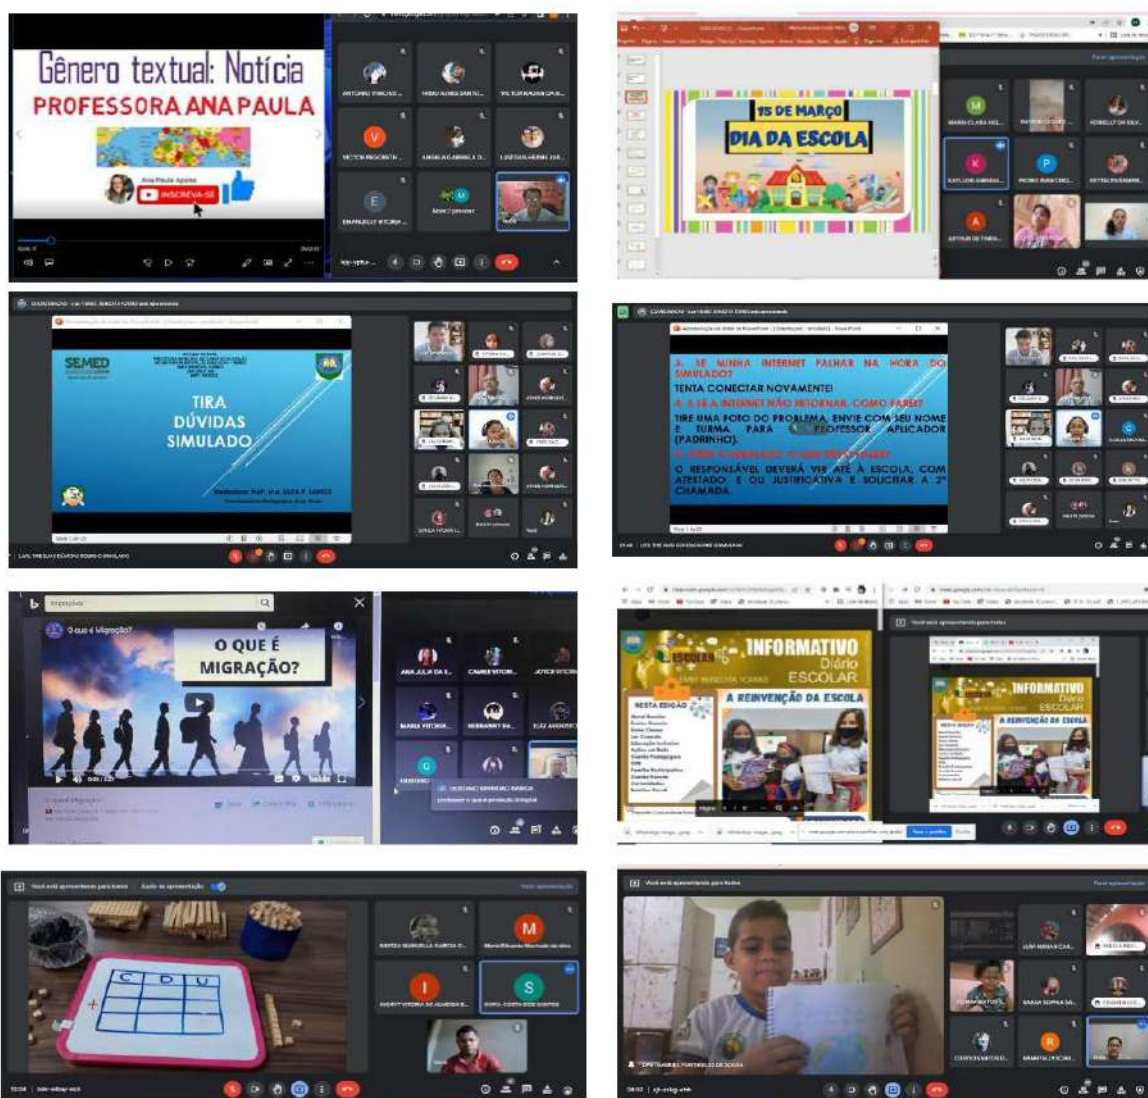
Gênero textual: Notícia
PROFESSORA ANA PAULA
Ana Paula Aponte
INSCREVA-SE

15 DE MARÇO
DIA DA ESCOLA

SEMED
TIRA DÚVIDAS SIMULADO

3. SE MINHA INTERNET FALHAR NA HORA DO SIMULADO?
TENTA CONECTAR NOVAMENTE!
4. E SE A INTERNET NÃO RETORNAR, COMO FAREI?
TIRE UMA FOTO DO PROBLEMA, ENVIE COM SEU NOME E TURMA PARA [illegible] PROFESSOR APLICADOR (PADRINHO).
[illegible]
O RESPONSÁVEL DEVERÁ VIR ATÉ À ESCOLA, COM ATESTADO, E OU JUSTIFICATIVA E SOLICITAR A 2ª CHAMADA.

O que é Migração?
O QUE É MIGRAÇÃO?

INFORMATIVO
Diário
ESCOLAR
A REINVENÇÃO DA ESCOLA
NESTA EDIÇÃO

C D U